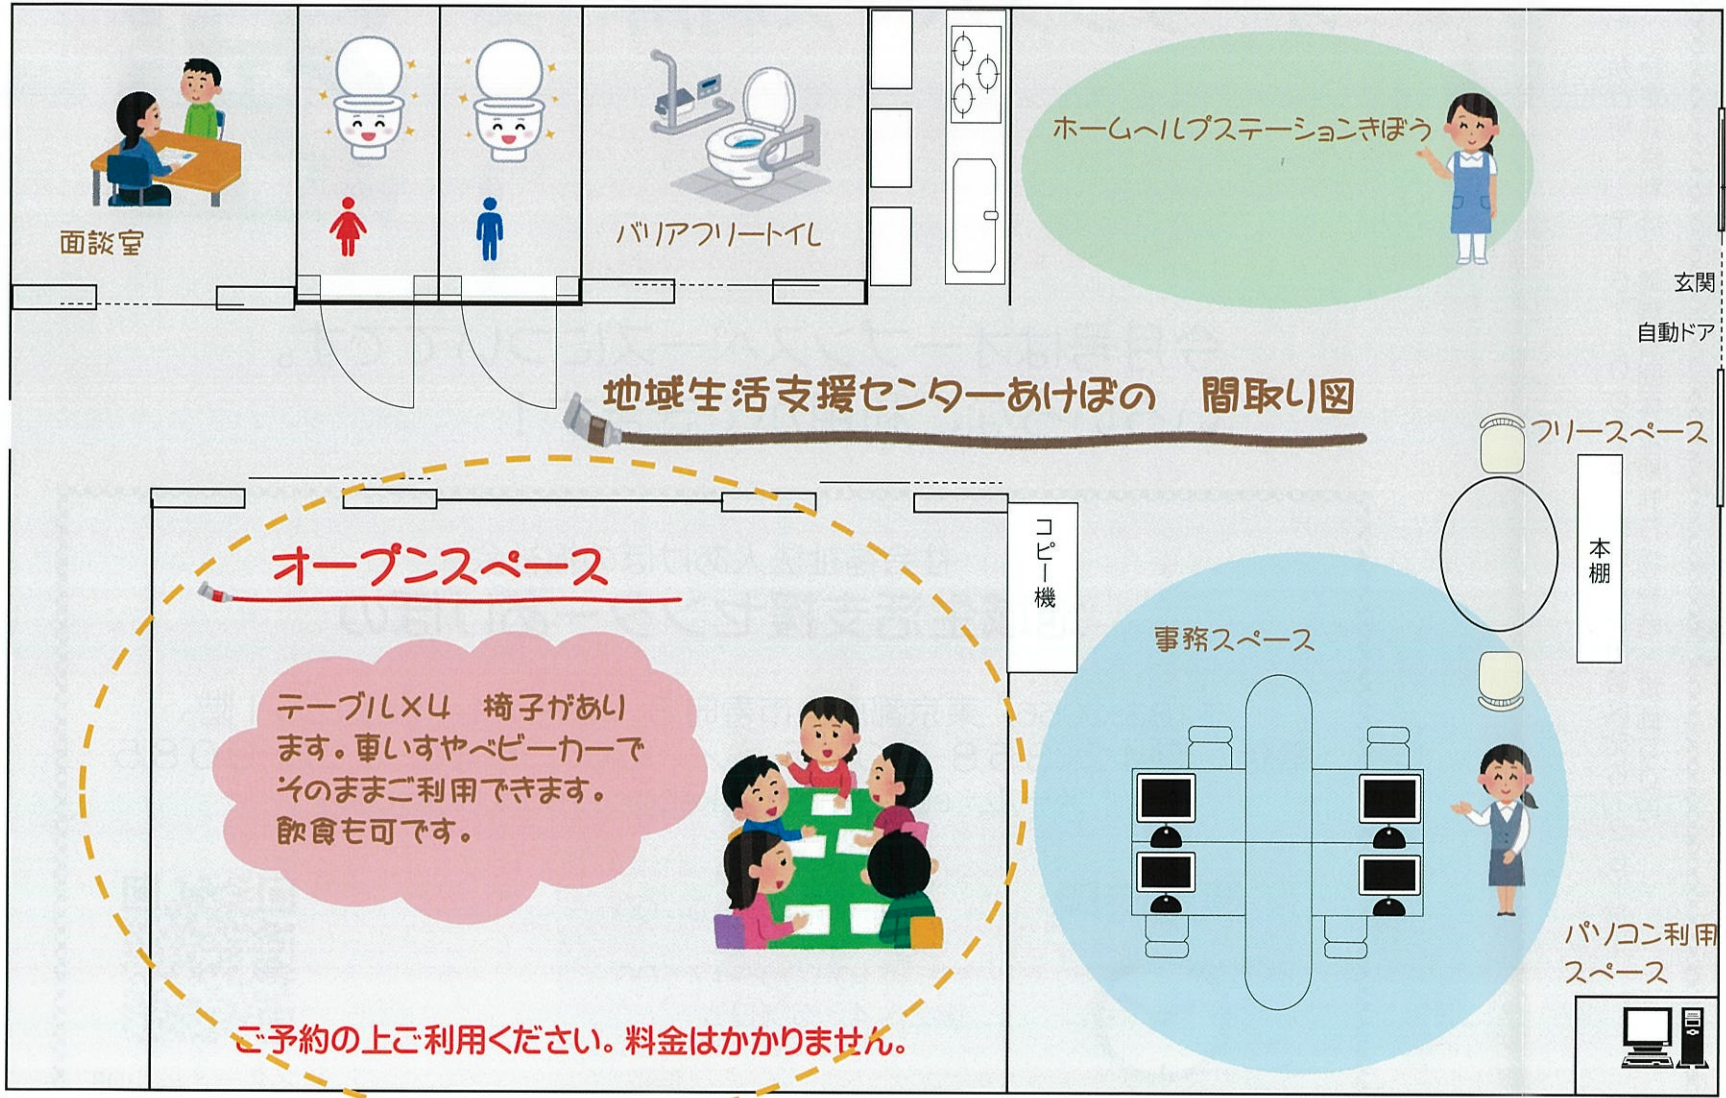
面談室

バリアフリートイレ

ホームヘルプステーションきぼう

玄関

自動ドア

地域生活支援センターあけぼの　間取り図

フリースペース

本棚

オープンスペース

コピー機

事務スペース

テーブル×4　椅子があります。車いすやベビーカーでそのままご利用できます。飲食も可です。

パソコン利用スペース

ご予約の上ご利用ください。料金はかかりません。